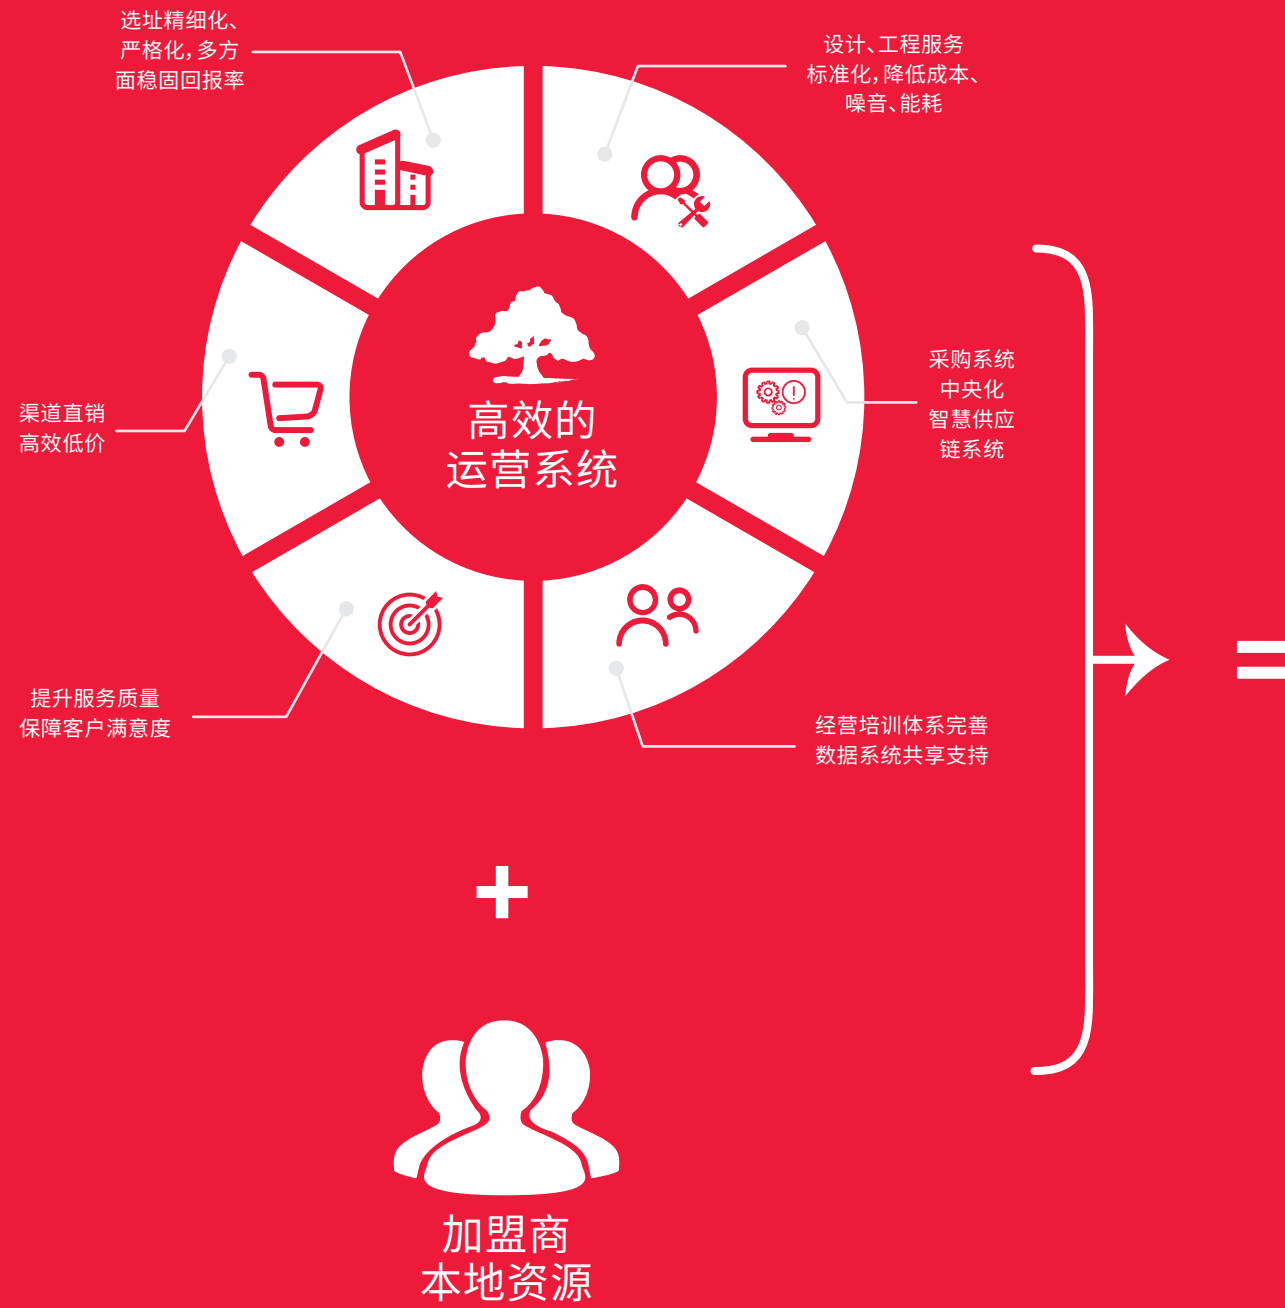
选址精细化、
严格化，多方
面稳固回报率

设计、工程服务
标准化，降低成本、
噪音、能耗

渠道直销
高效低价

高效的
运营系统

采购系统
中央化
智慧供应
链系统

提升服务质量
保障客户满意度

经营培训体系完善
数据系统共享支持

+

=

加盟商
本地资源